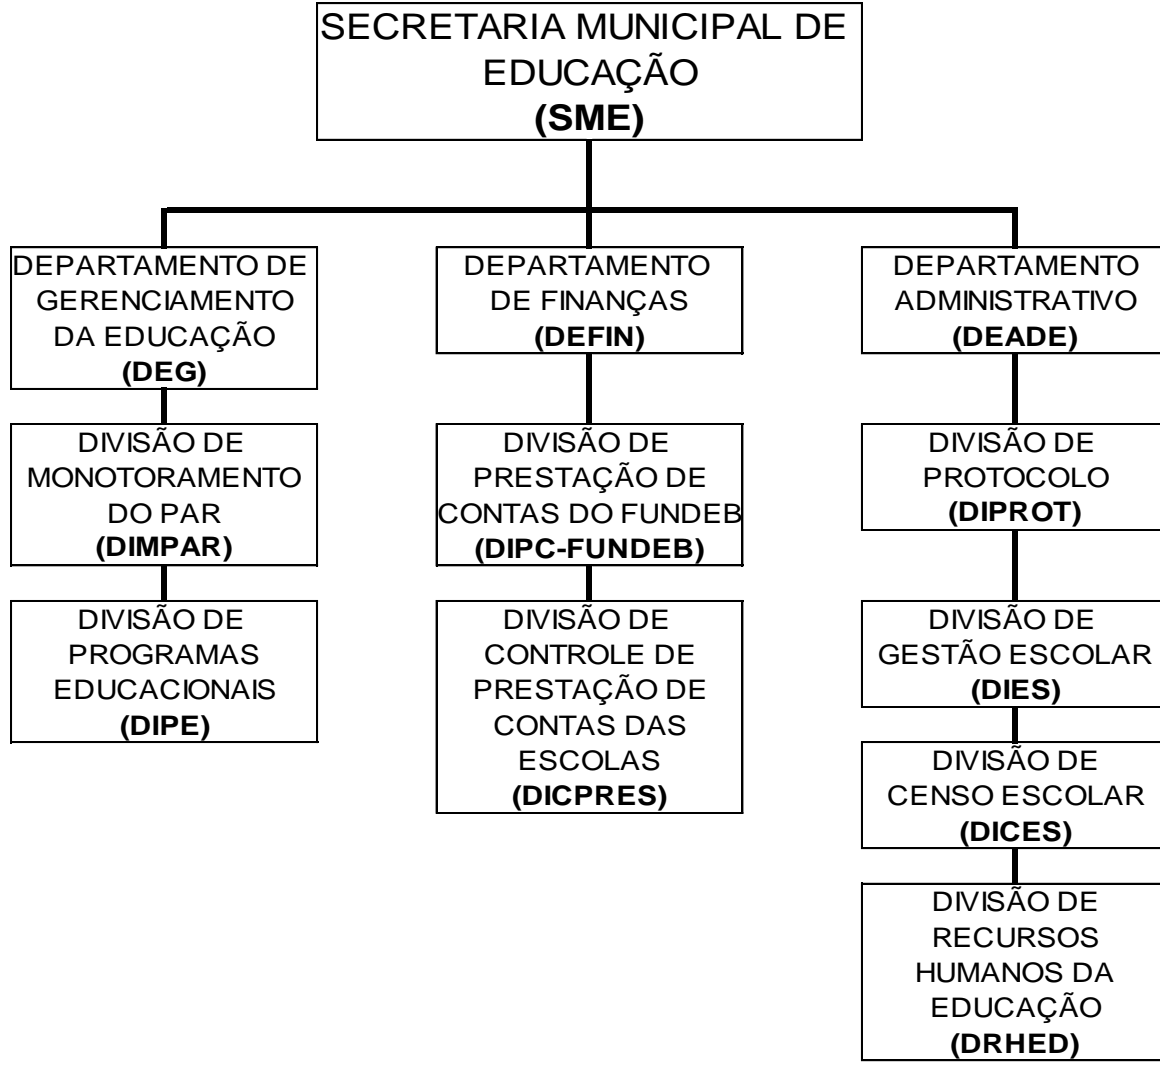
SECRETARIA MUNICIPAL DE EDUCAÇÃO
(SME)

DEPARTAMENTO DE GERENCIAMENTO DA EDUCAÇÃO
(DEG)

DIVISÃO DE MONOTORAMENTO DO PAR
(DIMPAR)

DIVISÃO DE PROGRAMAS EDUCACIONAIS
(DIPE)

DEPARTAMENTO DE FINANÇAS
(DEFIN)

DIVISÃO DE PRESTAÇÃO DE CONTAS DO FUNDEB
(DIPC-FUNDEB)

DIVISÃO DE CONTROLE DE PRESTAÇÃO DE CONTAS DAS ESCOLAS
(DICPRES)

DEPARTAMENTO ADMINISTRATIVO
(DEADE)

DIVISÃO DE PROTOCOLO
(DIPROT)

DIVISÃO DE GESTÃO ESCOLAR
(DIES)

DIVISÃO DE CENSO ESCOLAR
(DICES)

DIVISÃO DE RECURSOS HUMANOS DA EDUCAÇÃO
(DRHED)